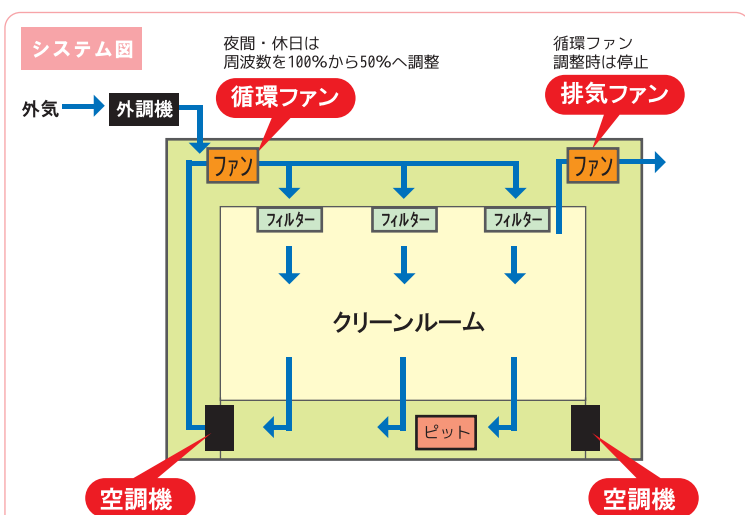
システム図

夜間・休日は
周波数を100%から50%へ調整

循環ファン
調整時は停止

外気

外調機

循環ファン

排気ファン

ファン

ファン

フィルター

フィルター

フィルター

クリーンルーム

ピット

空調機

空調機